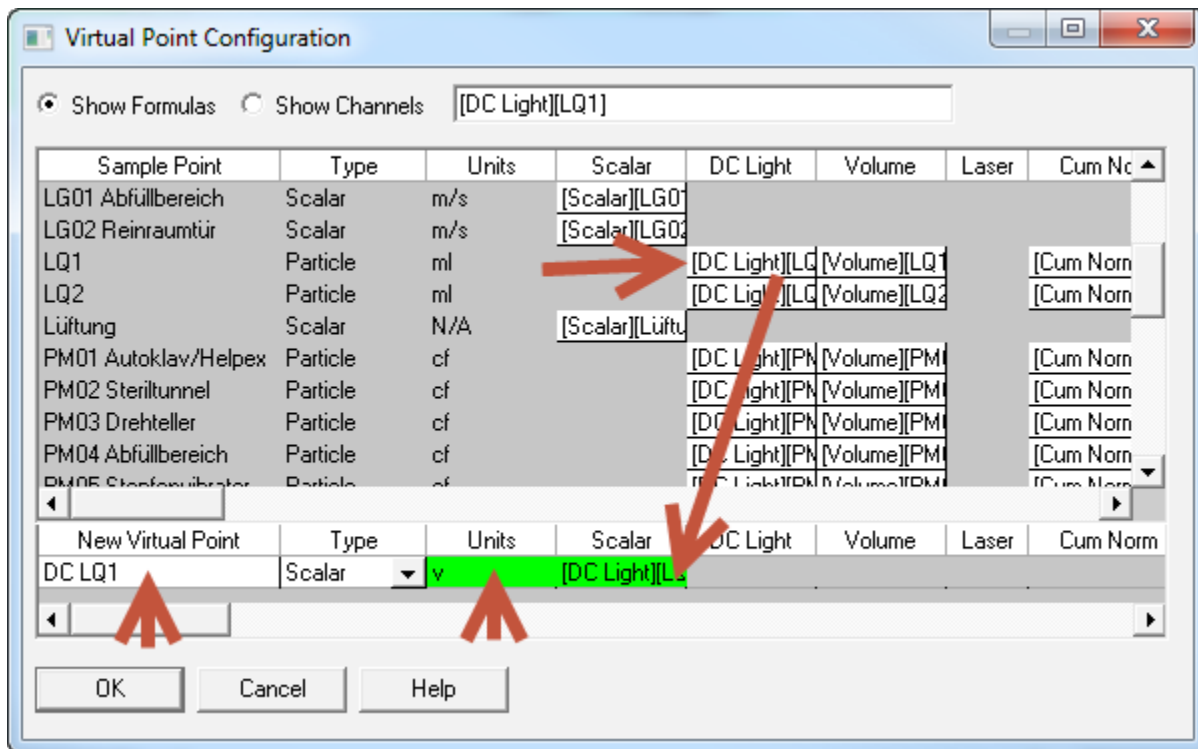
Virtual Point Configuration

Show Formulas  Show Channels  [DC Light][LQ1]

| Sample Point | Type | Units | Scalar | DC Light | Volume | Laser | Cum No |
|---|---|---|---|---|---|---|---|
| LG01 Abfüllbereich | Scalar | m/s | [Scalar][LG01 | | | | |
| LG02 Reinraumtür | Scalar | m/s | [Scalar][LG02 | | | | |
| LQ1 | Particle | ml | | [DC Light][LG | [Volume][LQ1 | | [Cum Norn |
| LQ2 | Particle | ml | | [DC Ligh][LG | [Volume][LQ2 | | [Cum Norn |
| Lüftung | Scalar | N/A | [Scalar][Lüftu | | | | |
| PM01 Autoklav/Helpex | Particle | cf | | [DC Light][PN | [Volume][PMI | | [Cum Norn |
| PM02 Steriltunnel | Particle | cf | | [DC Light][PN | [Volume][PMI | | [Cum Norn |
| PM03 Drehteller | Particle | cf | | [DC Light][PN | [Volume][PMI | | [Cum Norn |
| PM04 Abfüllbereich | Particle | cf | | [DC Light][PN | [Volume][PMI | | [Cum Norn |
| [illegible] | Particle | cf | | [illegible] | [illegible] | | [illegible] |

| New Virtual Point | Type | Units | Scalar | DC Light | Volume | Laser | Cum Norm |
|---|---|---|---|---|---|---|---|
| DC LQ1 | Scalar | v | [DC Light][L | | | | |

OK  Cancel  Help